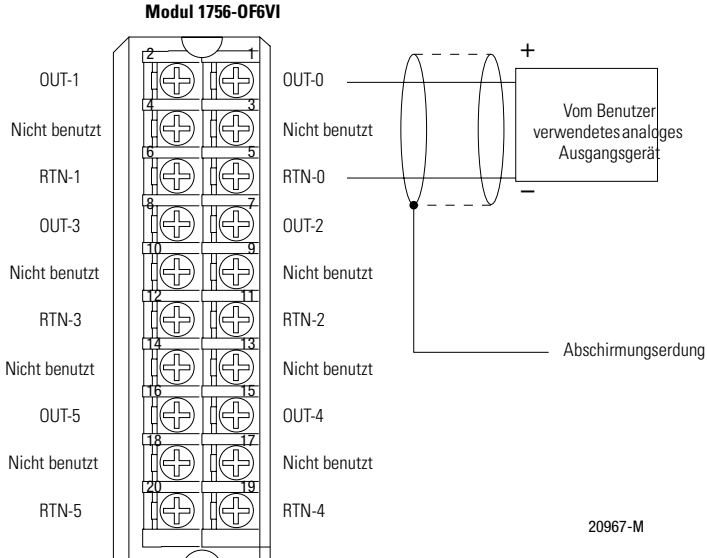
Modul 1756-OF6VI

2
1
OUT-1
OUT-0
4
3
Nicht benutzt
Nicht benutzt
6
5
RTN-1
RTN-0
8
7
OUT-3
OUT-2
10
9
Nicht benutzt
Nicht benutzt
12
11
RTN-3
RTN-2
14
13
Nicht benutzt
Nicht benutzt
16
15
OUT-5
OUT-4
18
17
Nicht benutzt
Nicht benutzt
20
19
RTN-5
RTN-4

+
Vom Benutzer verwendetes analoges Ausgangsgerät
–

Abschirmungserdung

20967-M